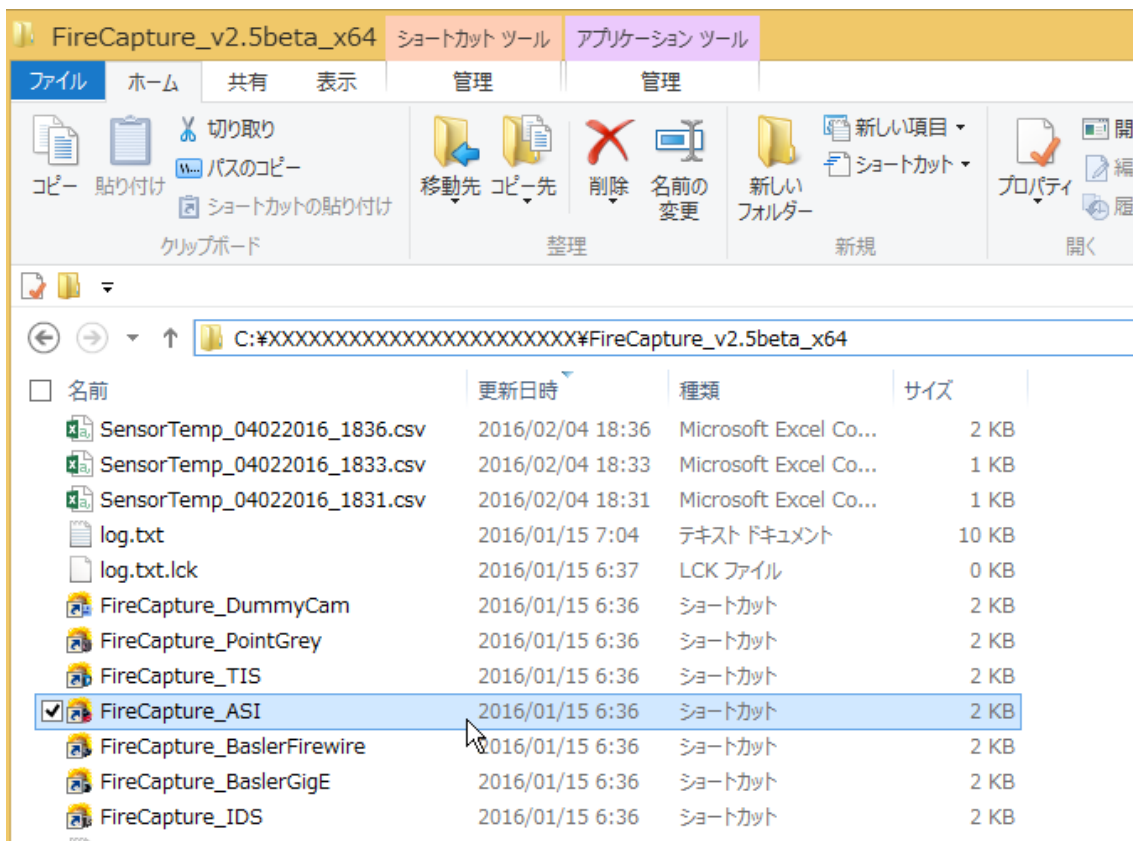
FireCapture_v2.5beta_x64 ショートカット ツール アプリケーション ツール

ファイル ホーム 共有 表示 管理 管理

コピー 貼り付け 切り取り パスのコピー ショートカットの貼り付け クリップボード

移動先 コピー先 削除 名前の変更 整理

新しいフォルダー 新しい項目 ショートカット 新規

プロパティ 開 編 履 開く

C:¥XXXXXXXXXXXXXXXXXXXXXXX¥FireCapture_v2.5beta_x64

| 名前 | 更新日時 | 種類 | サイズ |
|---|---|---|---|
| SensorTemp_04022016_1836.csv | 2016/02/04 18:36 | Microsoft Excel Co... | 2 KB |
| SensorTemp_04022016_1833.csv | 2016/02/04 18:33 | Microsoft Excel Co... | 1 KB |
| SensorTemp_04022016_1831.csv | 2016/02/04 18:31 | Microsoft Excel Co... | 1 KB |
| log.txt | 2016/01/15 7:04 | テキスト ドキュメント | 10 KB |
| log.txt.lck | 2016/01/15 6:37 | LCK ファイル | 0 KB |
| FireCapture_DummyCam | 2016/01/15 6:36 | ショートカット | 2 KB |
| FireCapture_PointGrey | 2016/01/15 6:36 | ショートカット | 2 KB |
| FireCapture_TIS | 2016/01/15 6:36 | ショートカット | 2 KB |
| FireCapture_ASI | 2016/01/15 6:36 | ショートカット | 2 KB |
| FireCapture_BaslerFirewire | 2016/01/15 6:36 | ショートカット | 2 KB |
| FireCapture_BaslerGigE | 2016/01/15 6:36 | ショートカット | 2 KB |
| FireCapture_IDS | 2016/01/15 6:36 | ショートカット | 2 KB |